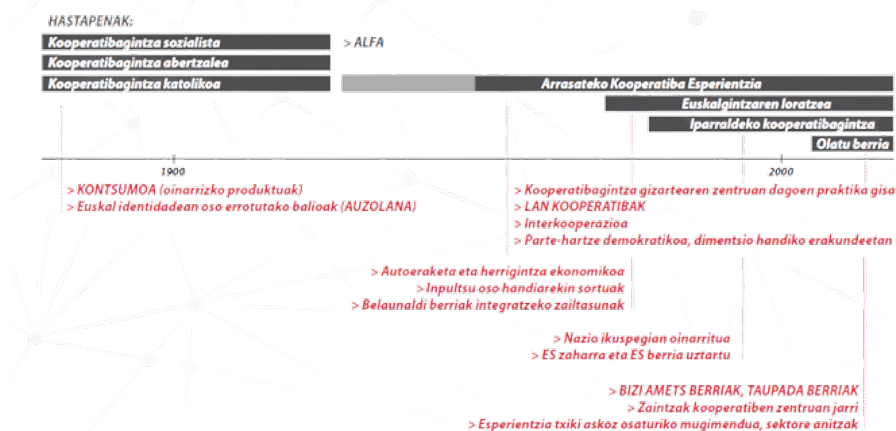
HASTAPENAK:

Kooperatibagintza sozialista

> ALFA

Kooperatibagintza abertzalea

Kooperatibagintza katolikoa

Arrasateko Kooperatiba Esperientzia

Euskalgintzaren loratzea

Iparraldeko kooperatibagintza

Olatu berria

1900

2000

> KONTSUMOA (oinarrizko produktuak)
> Euskal identidadean oso errotutako balioak (AUZOLANA)

> Kooperatibagintza gizartearen zentruan dagoen praktika gisa
> LAN KOOPERATIBAK
> Interkooperazioa
> Parte-hartze demokratikoa, dimentsio handiko erakundeetan

> Autoeraketa eta herrigintza ekonomikoa
> Inpultsu oso handiarekin sortuak
> Belaunaldi berriak integratzeko zailtasunak

> Nazio ikuspegian oinarritua
> ES zaharra eta ES berria uztartu

> BIZI AMETS BERRIAK, TAUPADA BERRIAK
> Zaintzak kooperatiben zentruan jarri
> Esperientzia txiki askoz osaturiko mugimendua, sektore anitzak